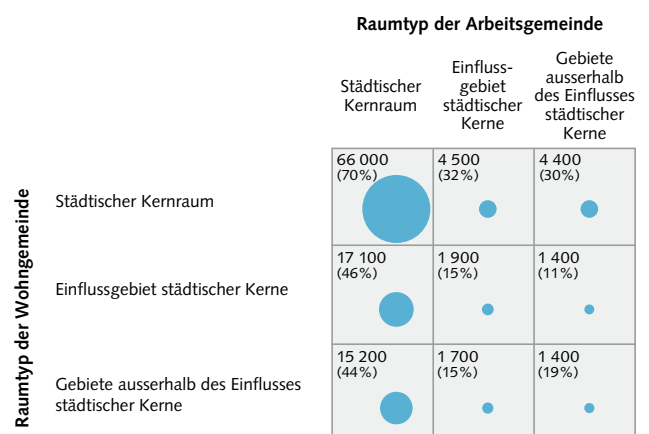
Raumtyp der Arbeitsgemeinde

Raumtyp der Wohngemeinde

| | Städtischer Kernraum | Einflussgebiet städtischer Kerne | Gebiete ausserhalb des Einflusses städtischer Kerne |
|---|---|---|---|
| Städtischer Kernraum | 66 000 (70%) | 4 500 (32%) | 4 400 (30%) |
| Einflussgebiet städtischer Kerne | 17 100 (46%) | 1 900 (15%) | 1 400 (11%) |
| Gebiete ausserhalb des Einflusses städtischer Kerne | 15 200 (44%) | 1 700 (15%) | 1 400 (19%) |